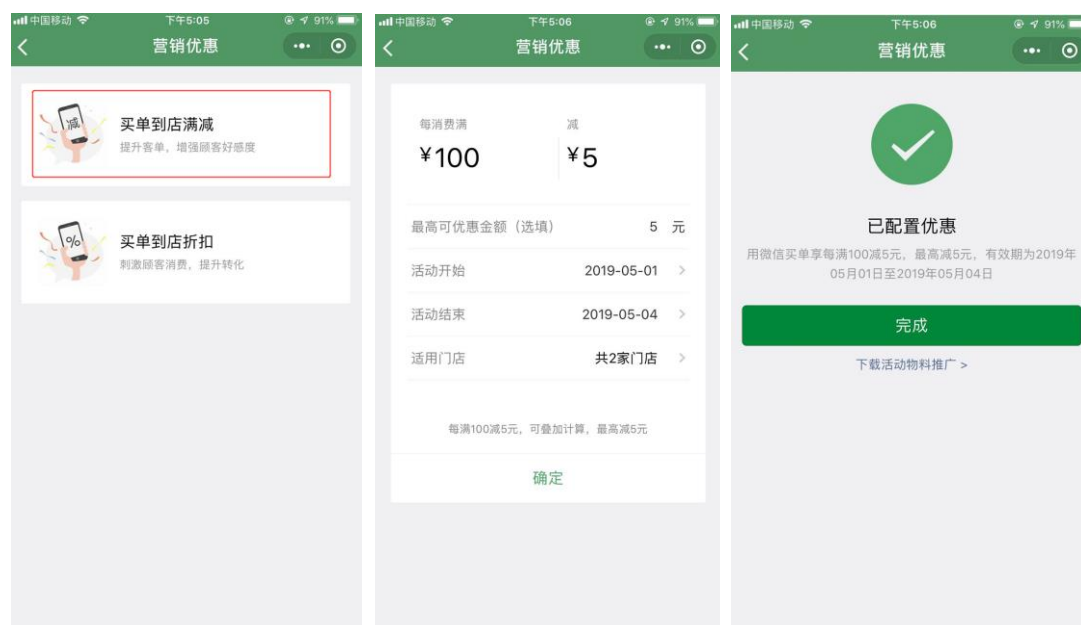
中国移动 下午5:05 91%
营销优惠

减
买单到店满减
提升客单，增强顾客好感度

%
买单到店折扣
刺激顾客消费，提升转化

中国移动 下午5:06 91%
营销优惠

每消费满
¥100
减
¥5

最高可优惠金额（选填） 5 元
活动开始 2019-05-01
活动结束 2019-05-04
适用门店 共2家门店

每满100减5元，可叠加计算，最高减5元

确定

中国移动 下午5:06 91%
营销优惠

已配置优惠
用微信买单享每满100减5元，最高减5元，有效期为2019年05月01日至2019年05月04日

完成

下载活动物料推广 >